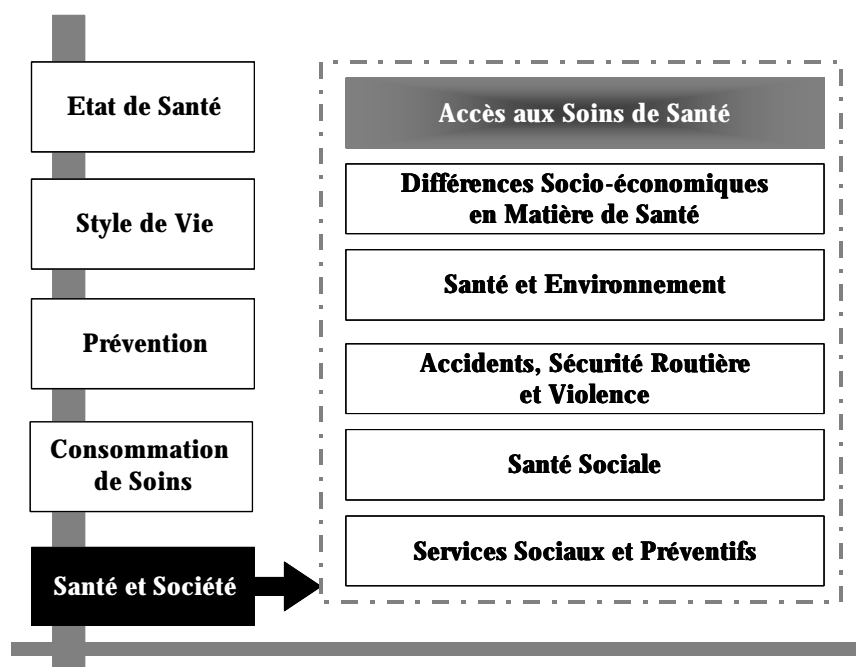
Etat de Santé

Style de Vie

Prévention

Consommation de Soins

Santé et Société

Accès aux Soins de Santé

Différences Socio-économiques en Matière de Santé

Santé et Environnement

Accidents, Sécurité Routière et Violence

Santé Sociale

Services Sociaux et Préventifs